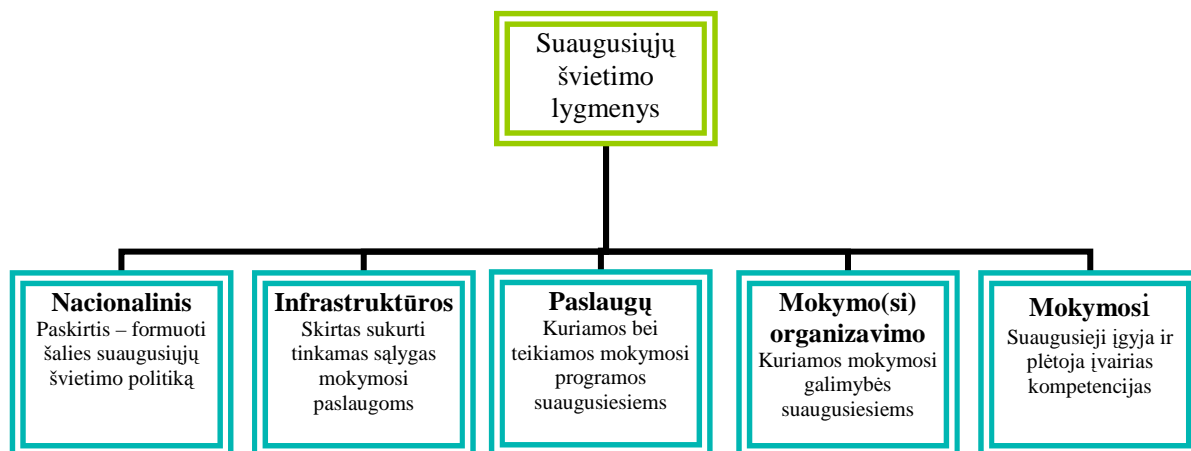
Suaugusiųjų švietimo lygmenys

**Nacionalinis**
Paskirtis – formuoti šalies suaugusiųjų švietimo politiką

**Infrastruktūros**
Skirtas sukurti tinkamas sąlygas mokymosi paslaugoms

**Paslaugų**
Kuriamos bei teikiamos mokymosi programos suaugusiesiems

**Mokymo(si) organizavimo**
Kuriamos mokymosi galimybės suaugusiesiems

**Mokymosi**
Suaugusieji įgyja ir plėtoja įvairias kompetencijas